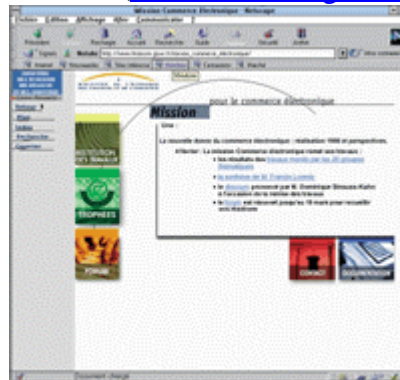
Mission Commerce Electronique - Netscape

Fichier Edition Affichage Aller Communicator

Précédente Suivante Recharger Accueil Rechercher Guide Imprimer Sécurité Arrêter

Signets Adresse http://www.finances.gouv.fr/mission_commerce_electronique/

Internet Recherche Mission

pour le commerce électronique

Mission

Une :

La nouvelle donne du commerce électronique : réalisation 1998 et perspectives.

Attention : La mission Commerce électronique remet ses travaux :

Les résultats des travaux menés par les 20 groupes thématiques

la synthèse de M. Francis Lorentz

le discours prononcé par M. Dominique Strauss-Kahn à l'occasion de la remise des travaux

le forum est réouvert jusqu'au 15 mars pour recueillir vos réactions

RESTITUTION DES TRAVAUX

TROPHEES

FORUM

CONTACT

DOCUMENTATION

Document chargé